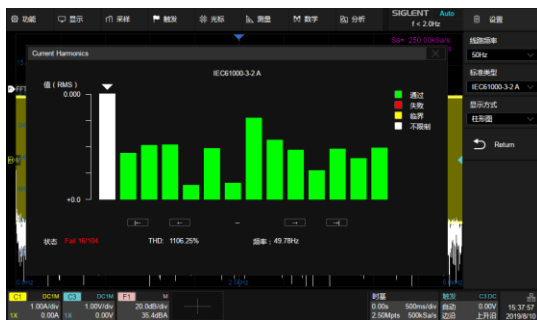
功能 显示 采样 触发 光标 测量 数学 分析 SIGLENT Auto f < 2.0Hz 设置

Sa= 250.00kSa/s

Current Harmonics

IEC61000-3-2 A

值（RMS）

0.000

+0.0

通过
失败
临界
不限制

状态 Fail 18/104 THD: 1106.25% 频率：49.78Hz

线路频率
50Hz
标准类型
IEC61000-3-2 A
显示方式
柱形图
Return

C1 DC1M 1.00A/div 0.00A
C3 DC1M 1.00V/div 0.00V
F1 M 20.0dB/div 35.4dBA

时基 0.00s 500ms/div 2.50Mpts 500kSa/s
触发 C3 DC 自动 0.00V 边沿 上升沿
15:37:57 2019/8/10